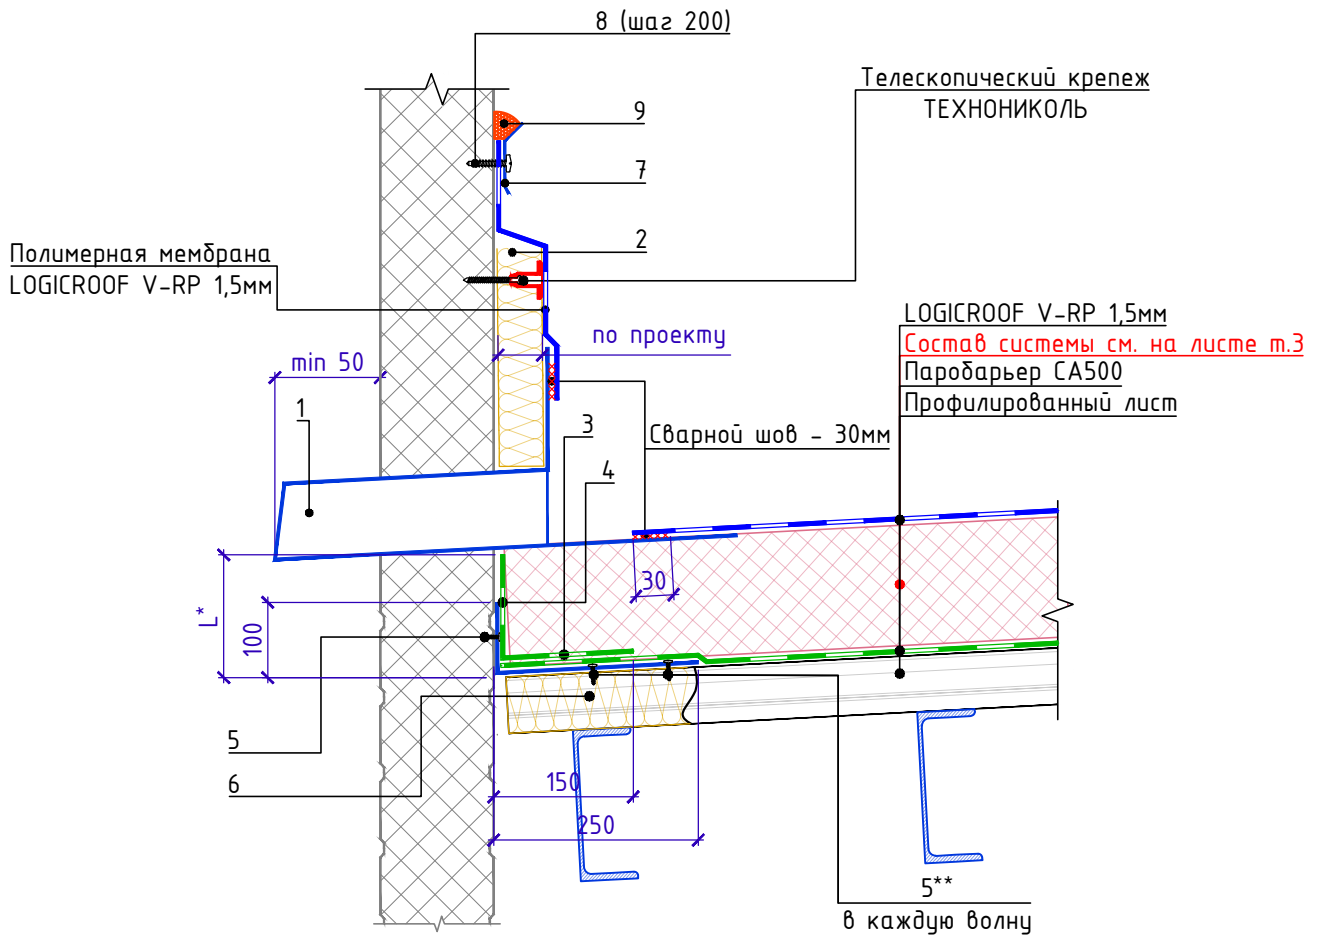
8 (шаг 200)

Телескопический крепеж
ТЕХНОНИКОЛЬ

9

7

2

Полимерная мембрана
LOGICROOF V-RP 1,5мм

по проекту

LOGICROOF V-RP 1,5мм
Состав системы см. на листе т.3
Пароборьер СА500
Профилированный лист

min 50

1

3

Сварной шов - 30мм

4

30

L*

100

5

6

150

250

5**
в каждую волну